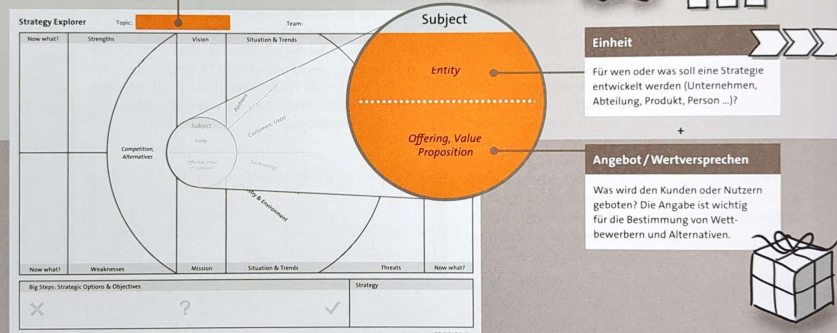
Strategy Explorer
Topic:
Team:
Now what?
Strengths
Vision
Situation & Trends
Competition, Alternatives
Subject
Entity
Offering, Value Proposition
Platform
Customers, Users
Technology
Society & Environment
Now what?
Weaknesses
Mission
Situation & Trends
Threats
Now what?
Big Steps: Strategic Options & Objectives
Strategy
?

Subject
Entity
Offering, Value Proposition

Einheit
Für wen oder was soll eine Strategie entwickelt werden (Unternehmen, Abteilung, Produkt, Person ...)?

+

Angebot / Wertversprechen
Was wird den Kunden oder Nutzern geboten? Die Angabe ist wichtig für die Bestimmung von Wettbewerbern und Alternativen.